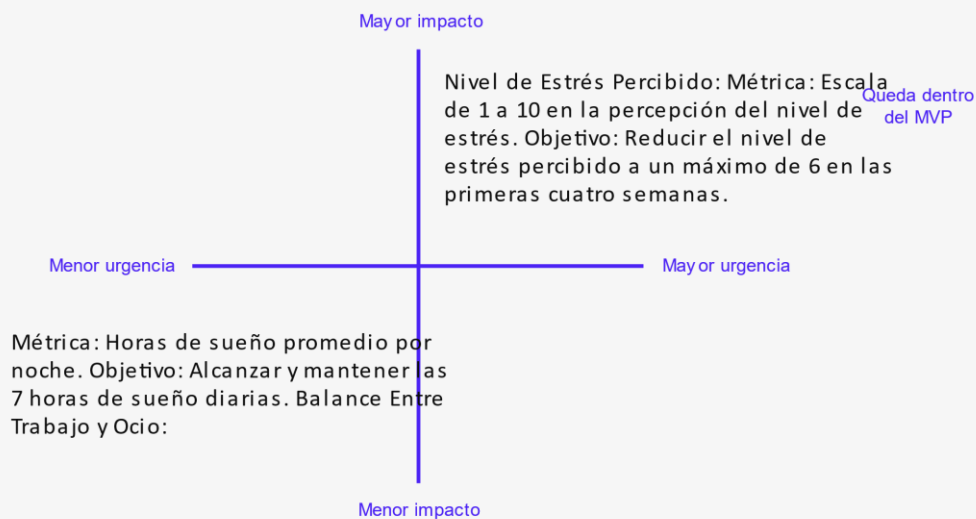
Mayor impacto

Nivel de Estrés Percibido: Métrica: Escala de 1 a 10 en la percepción del nivel de estrés. Objetivo: Reducir el nivel de estrés percibido a un máximo de 6 en las primeras cuatro semanas.

Queda dentro del MVP

Menor urgencia

Mayor urgencia

Métrica: Horas de sueño promedio por noche. Objetivo: Alcanzar y mantener las 7 horas de sueño diarias. Balance Entre Trabajo y Ocio:

Menor impacto